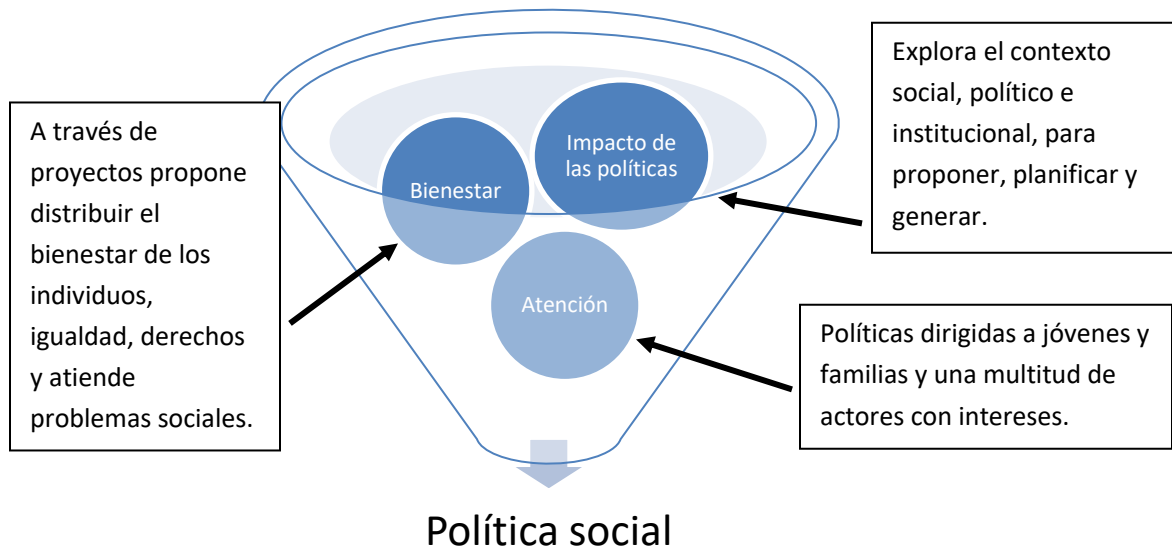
A través de proyectos propone distribuir el bienestar de los individuos, igualdad, derechos y atiende problemas sociales.

Bienestar

Impacto de las políticas

Explora el contexto social, político e institucional, para proponer, planificar y generar.

Atención

Políticas dirigidas a jóvenes y familias y una multitud de actores con intereses.

Política social